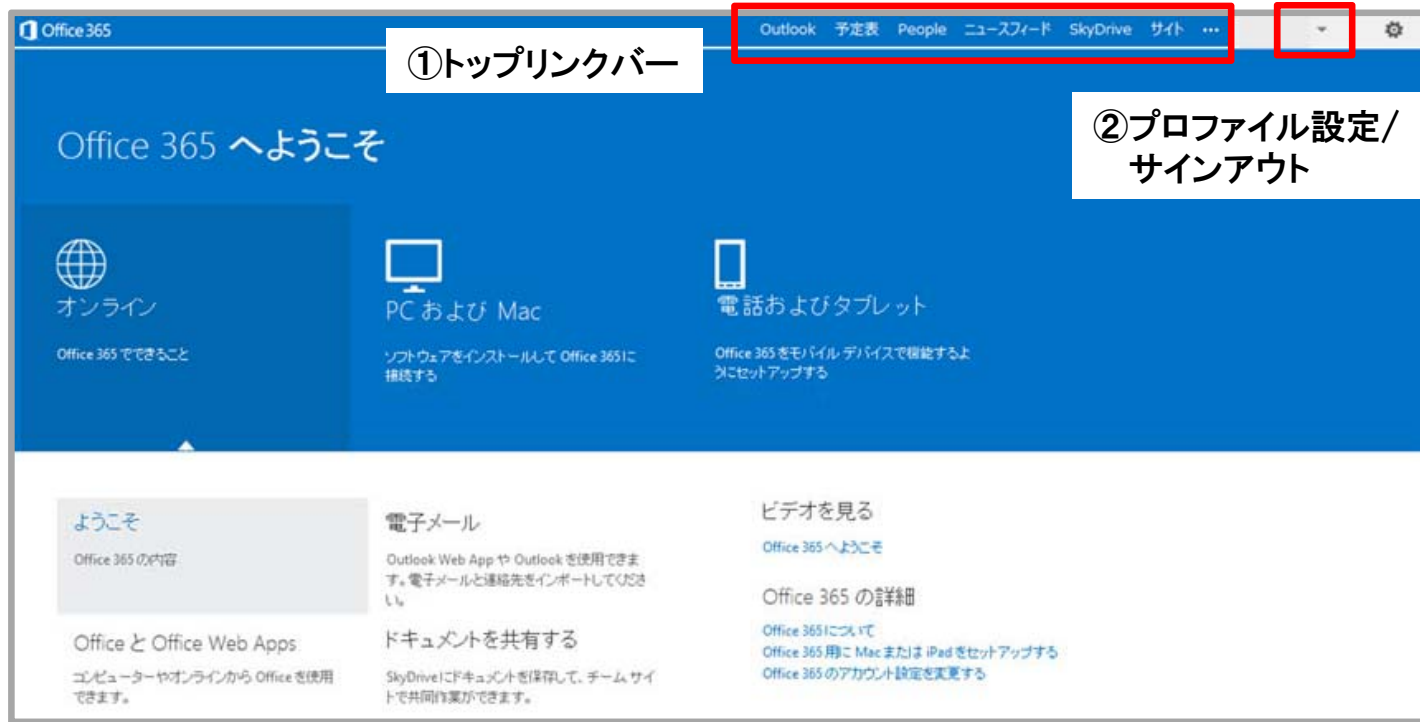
Office 365

Outlook 予定表 People ニュースフィード SkyDrive サイト ···

①トップリンクバー

②プロファイル設定/ サインアウト

Office 365 へようこそ

オンライン

Office 365 でできること

PC および Mac

ソフトウェアをインストールして Office 365に接続する

電話およびタブレット

Office 365 をモバイル デバイスで機能するようにセットアップする

ようこそ

Office 365の内容

Office と Office Web Apps

コンピューターやオンラインから Office を使用できます。

電子メール

Outlook Web App や Outlook を使用できます。電子メールと連絡先をインポートしてください。

ドキュメントを共有する

SkyDriveにドキュメントを保存して、チーム サイトで共同作業ができます。

ビデオを見る

Office 365 へようこそ

Office 365 の詳細

Office 365について

Office 365 用に Mac または iPad をセットアップする

Office 365 のアカウント設定を変更する